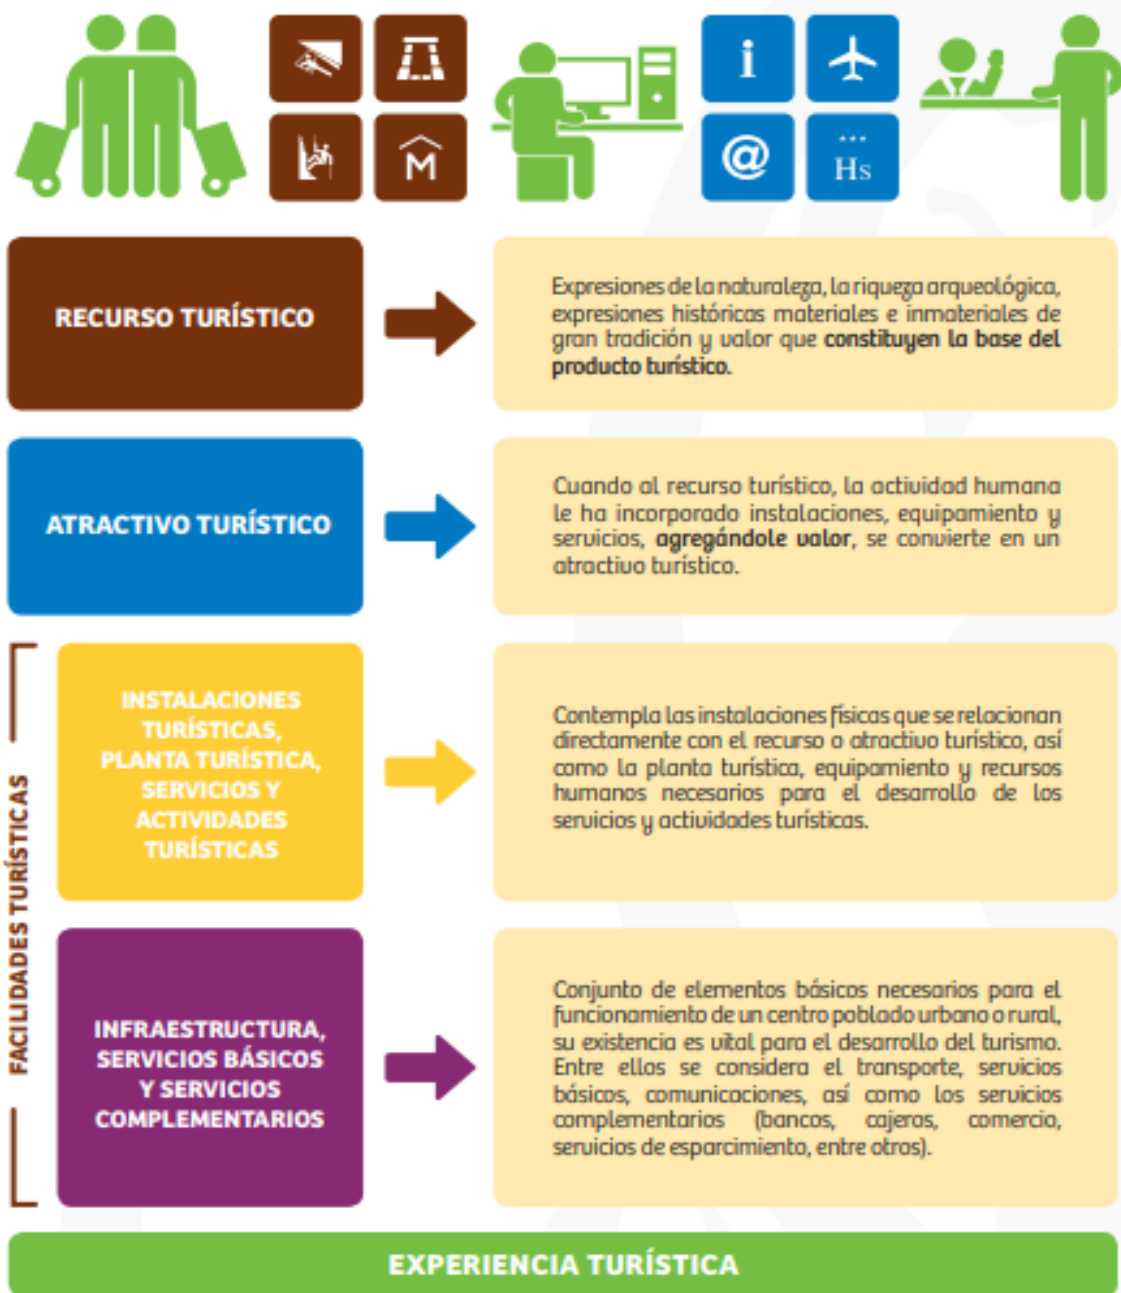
i

@

Hs

RECURSO TURÍSTICO

Expresiones de la naturaleza, la riqueza arqueológica, expresiones históricas materiales e inmateriales de gran tradición y valor que constituyen la base del producto turístico.

ATRACTIVO TURÍSTICO

Cuando al recurso turístico, la actividad humana le ha incorporado instalaciones, equipamiento y servicios, agregándole valor, se convierte en un atractivo turístico.

FACILIDADES TURÍSTICAS

INSTALACIONES TURÍSTICAS, PLANTA TURÍSTICA, SERVICIOS Y ACTIVIDADES TURÍSTICAS

Contempla las instalaciones físicas que se relacionan directamente con el recurso o atractivo turístico, así como la planta turística, equipamiento y recursos humanos necesarios para el desarrollo de los servicios y actividades turísticas.

INFRAESTRUCTURA, SERVICIOS BÁSICOS Y SERVICIOS COMPLEMENTARIOS

Conjunto de elementos básicos necesarios para el funcionamiento de un centro poblado urbano o rural, su existencia es vital para el desarrollo del turismo. Entre ellos se considera el transporte, servicios básicos, comunicaciones, así como los servicios complementarios (bancos, cajeros, comercio, servicios de esparcimiento, entre otros).

EXPERIENCIA TURÍSTICA